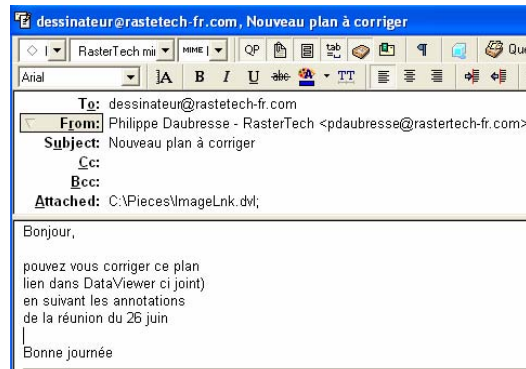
dessinateur@rastetech-fr.com, Nouveau plan à corriger

RasterTech mi MIME QP Que
Arial A B I U TT

To: dessinateur@rastetech-fr.com
From: Philippe Daubresse - RasterTech <pdaubresse@rastertech-fr.com>
Subject: Nouveau plan à corriger
Cc:
Bcc:
Attached: C:\Pieces\ImageLnk.dvl;

Bonjour,

pouvez vous corriger ce plan
lien dans DataViewer ci joint)
en suivant les annotations
de la réunion du 26 juin

Bonne journée